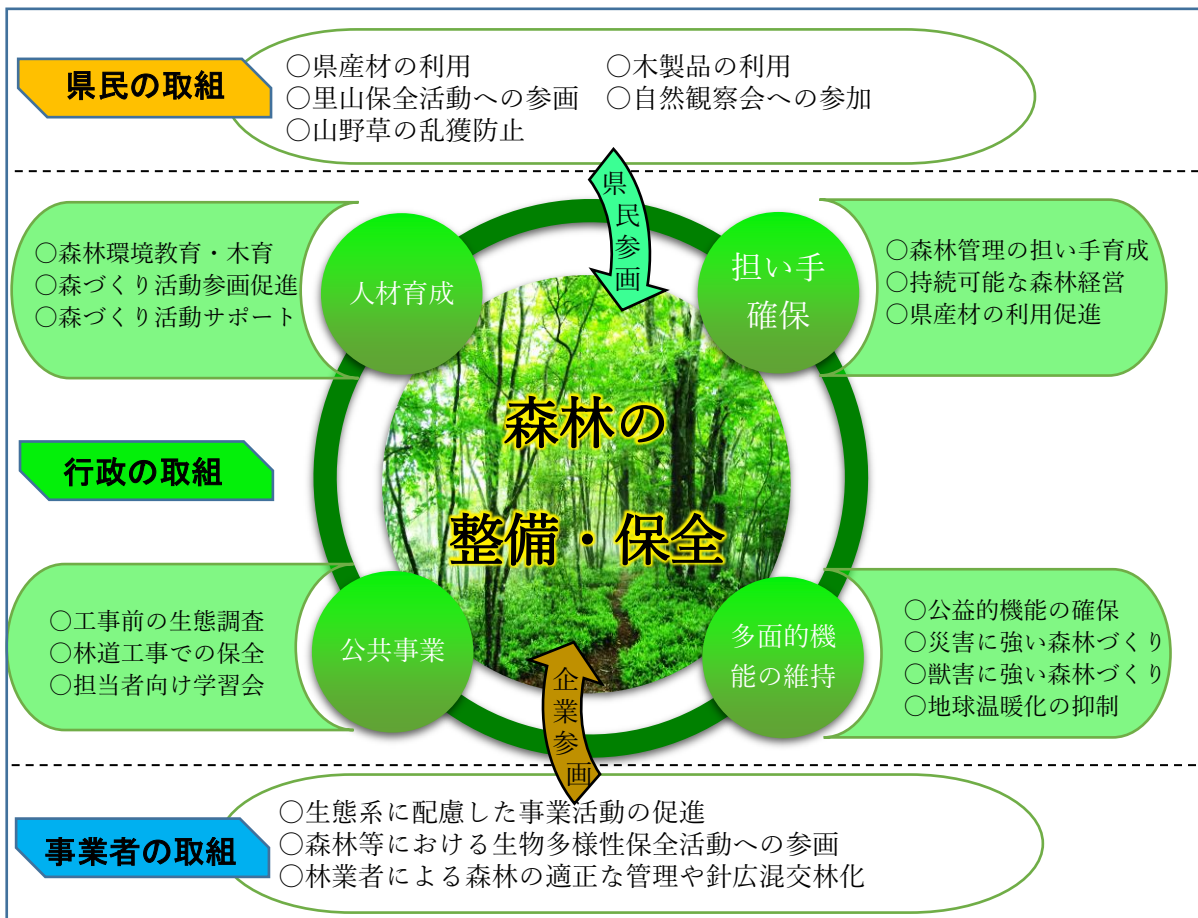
県民の取組

○県産材の利用
○木製品の利用
○里山保全活動への参画
○自然観察会への参加
○山野草の乱獲防止

県民参画

○森林環境教育・木育
○森づくり活動参画促進
○森づくり活動サポート

人材育成

担い手確保

○森林管理の担い手育成
○持続可能な森林経営
○県産材の利用促進

森林の整備・保全

行政の取組

○工事前の生態調査
○林道工事での保全
○担当者向け学習会

公共事業

多面的機能の維持

○公益的機能の確保
○災害に強い森林づくり
○獣害に強い森林づくり
○地球温暖化の抑制

企業参画

事業者の取組

○生態系に配慮した事業活動の促進
○森林等における生物多様性保全活動への参画
○林業者による森林の適正な管理や針広混交林化